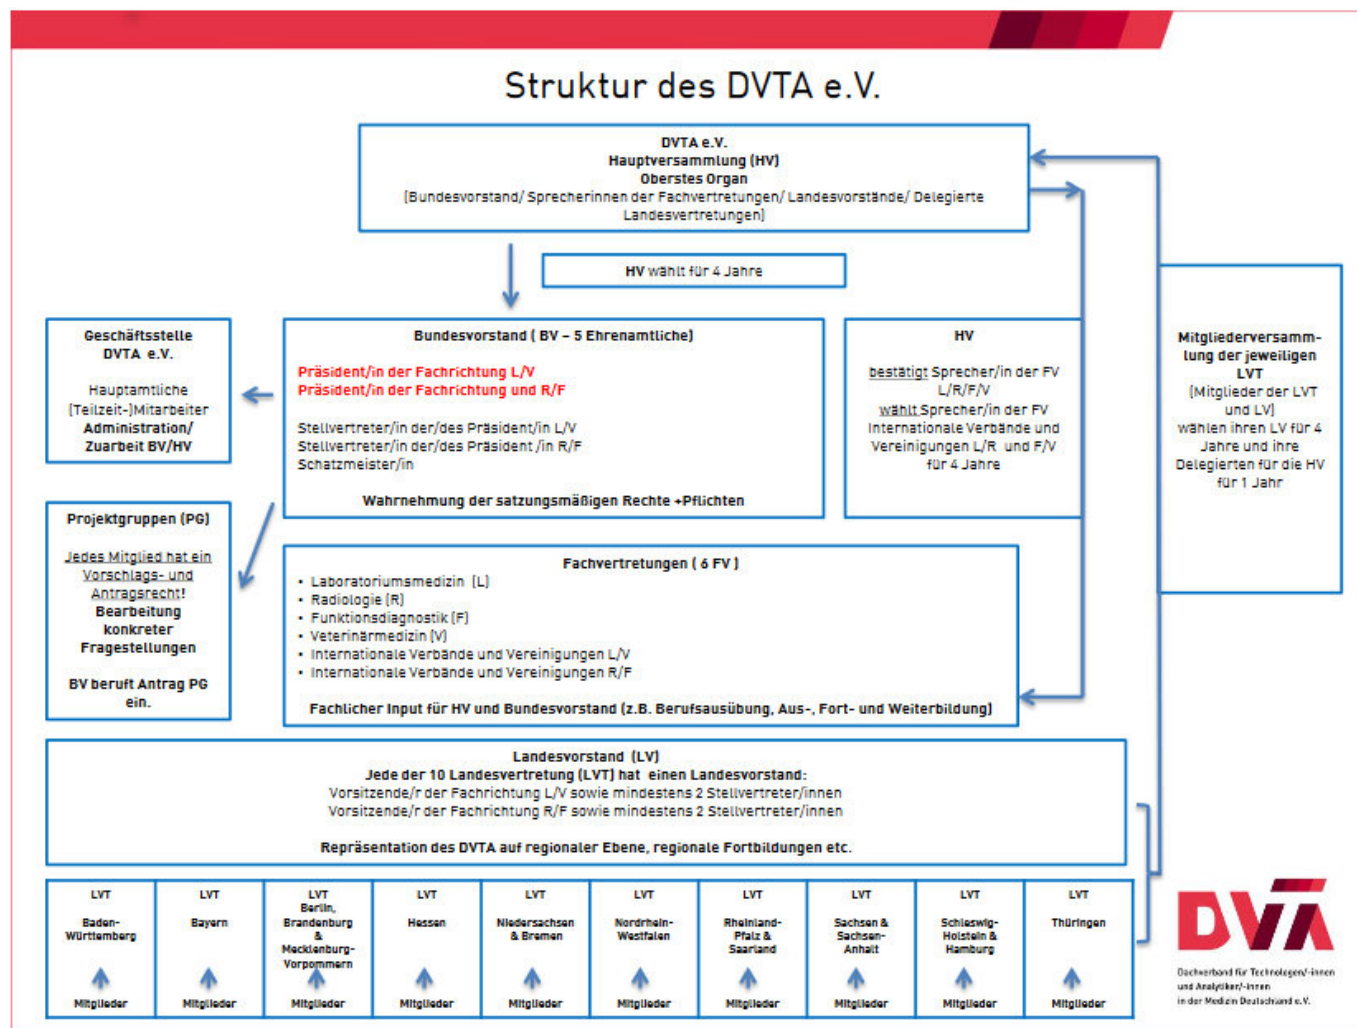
Struktur des DVTA e.V.

DVTA e.V.
Hauptversammlung (HV)
Oberstes Organ
(Bundesvorstand/ Sprecherinnen der Fachvertretungen/ Landesvorstände/ Delegierte Landesvertretungen)

HV wählt für 4 Jahre

Geschäftsstelle DVTA e.V.

Hauptamtliche (Teilzeit-)Mitarbeiter
Administration/ Zuarbeit BV/HV

Bundesvorstand ( BV – 5 Ehrenamtliche)

Präsident/in der Fachrichtung L/V
Präsident/in der Fachrichtung und R/F

Stellvertreter/in der/des Präsident/in L/V
Stellvertreter/in der/des Präsident /in R/F
Schatzmeister/in

Wahrnehmung der satzungsmäßigen Rechte +Pflichten

HV

bestätigt Sprecher/in der FV L/R/F/V
wählt Sprecher/in der FV Internationale Verbände und Vereinigungen L/R und F/V für 4 Jahre

Mitgliederversammlung der jeweiligen LVT
(Mitglieder der LVT und LV)
wählen ihren LV für 4 Jahre und ihre Delegierten für die HV für 1 Jahr

Projektgruppen (PG)

Jedes Mitglied hat ein Vorschlags- und Antragsrecht!
Bearbeitung konkreter Fragestellungen

BV beruft Antrag PG ein.

Fachvertretungen ( 6 FV )
• Laboratoriumsmedizin (L)
• Radiologie (R)
• Funktionsdiagnostik (F)
• Veterinärmedizin (V)
• Internationale Verbände und Vereinigungen L/V
• Internationale Verbände und Vereinigungen R/F

Fachlicher Input für HV und Bundesvorstand (z.B. Berufsausübung, Aus-, Fort- und Weiterbildung)

Landesvorstand (LV)
Jede der 10 Landesvertretung (LVT) hat einen Landesvorstand:
Vorsitzende/r der Fachrichtung L/V sowie mindestens 2 Stellvertreter/innen
Vorsitzende/r der Fachrichtung R/F sowie mindestens 2 Stellvertreter/innen

Repräsentation des DVTA auf regionaler Ebene, regionale Fortbildungen etc.

| LVT | LVT | LVT | LVT | LVT | LVT | LVT | LVT | LVT | LVT |
|---|---|---|---|---|---|---|---|---|---|
| Baden-Württemberg | Bayern | Berlin, Brandenburg & Mecklenburg-Vorpommern | Hessen | Niedersachsen & Bremen | Nordrhein-Westfalen | Rheinland-Pfalz & Saarland | Sachsen & Sachsen-Anhalt | Schleswig-Holstein & Hamburg | Thüringen |
| Mitglieder | Mitglieder | Mitglieder | Mitglieder | Mitglieder | Mitglieder | Mitglieder | Mitglieder | Mitglieder | Mitglieder |

DVTA
Dachverband für Technologen/-innen und Analytiker/-innen in der Medizin Deutschland e.V.